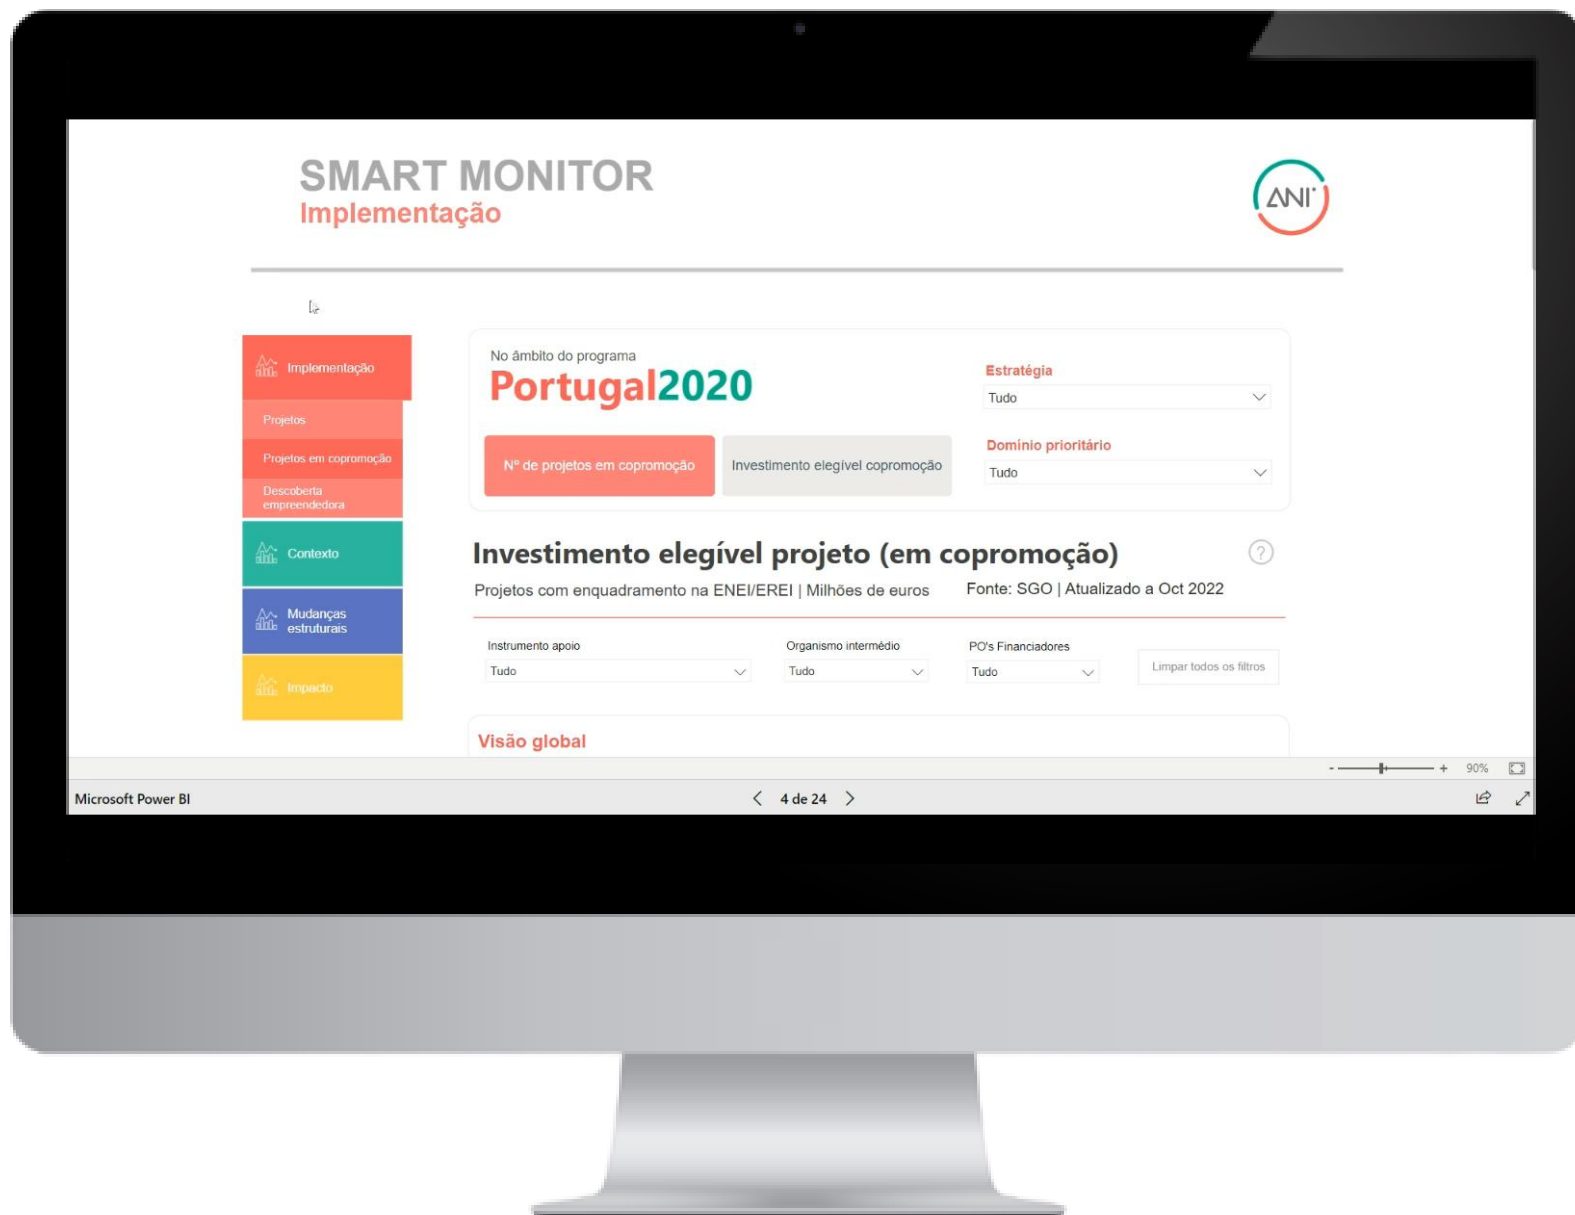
SMART MONITOR
Implementação

ANI

Implementação
Projetos
Projetos em copromoção
Descoberta empreendedora
Contexto
Mudanças estruturais
Impacto

No âmbito do programa
Portugal2020

Nº de projetos em copromoção
Investimento elegível copromoção

Estratégia
Tudo

Domínio prioritário
Tudo

Investimento elegível projeto (em copromoção)
Projetos com enquadramento na ENEI/EREI | Milhões de euros
Fonte: SGO | Atualizado a Oct 2022

Instrumento apoio
Tudo

Organismo intermédio
Tudo

PO's Financiadores
Tudo

Limpar todos os filtros

Visão global

- + 90%

Microsoft Power BI
4 de 24